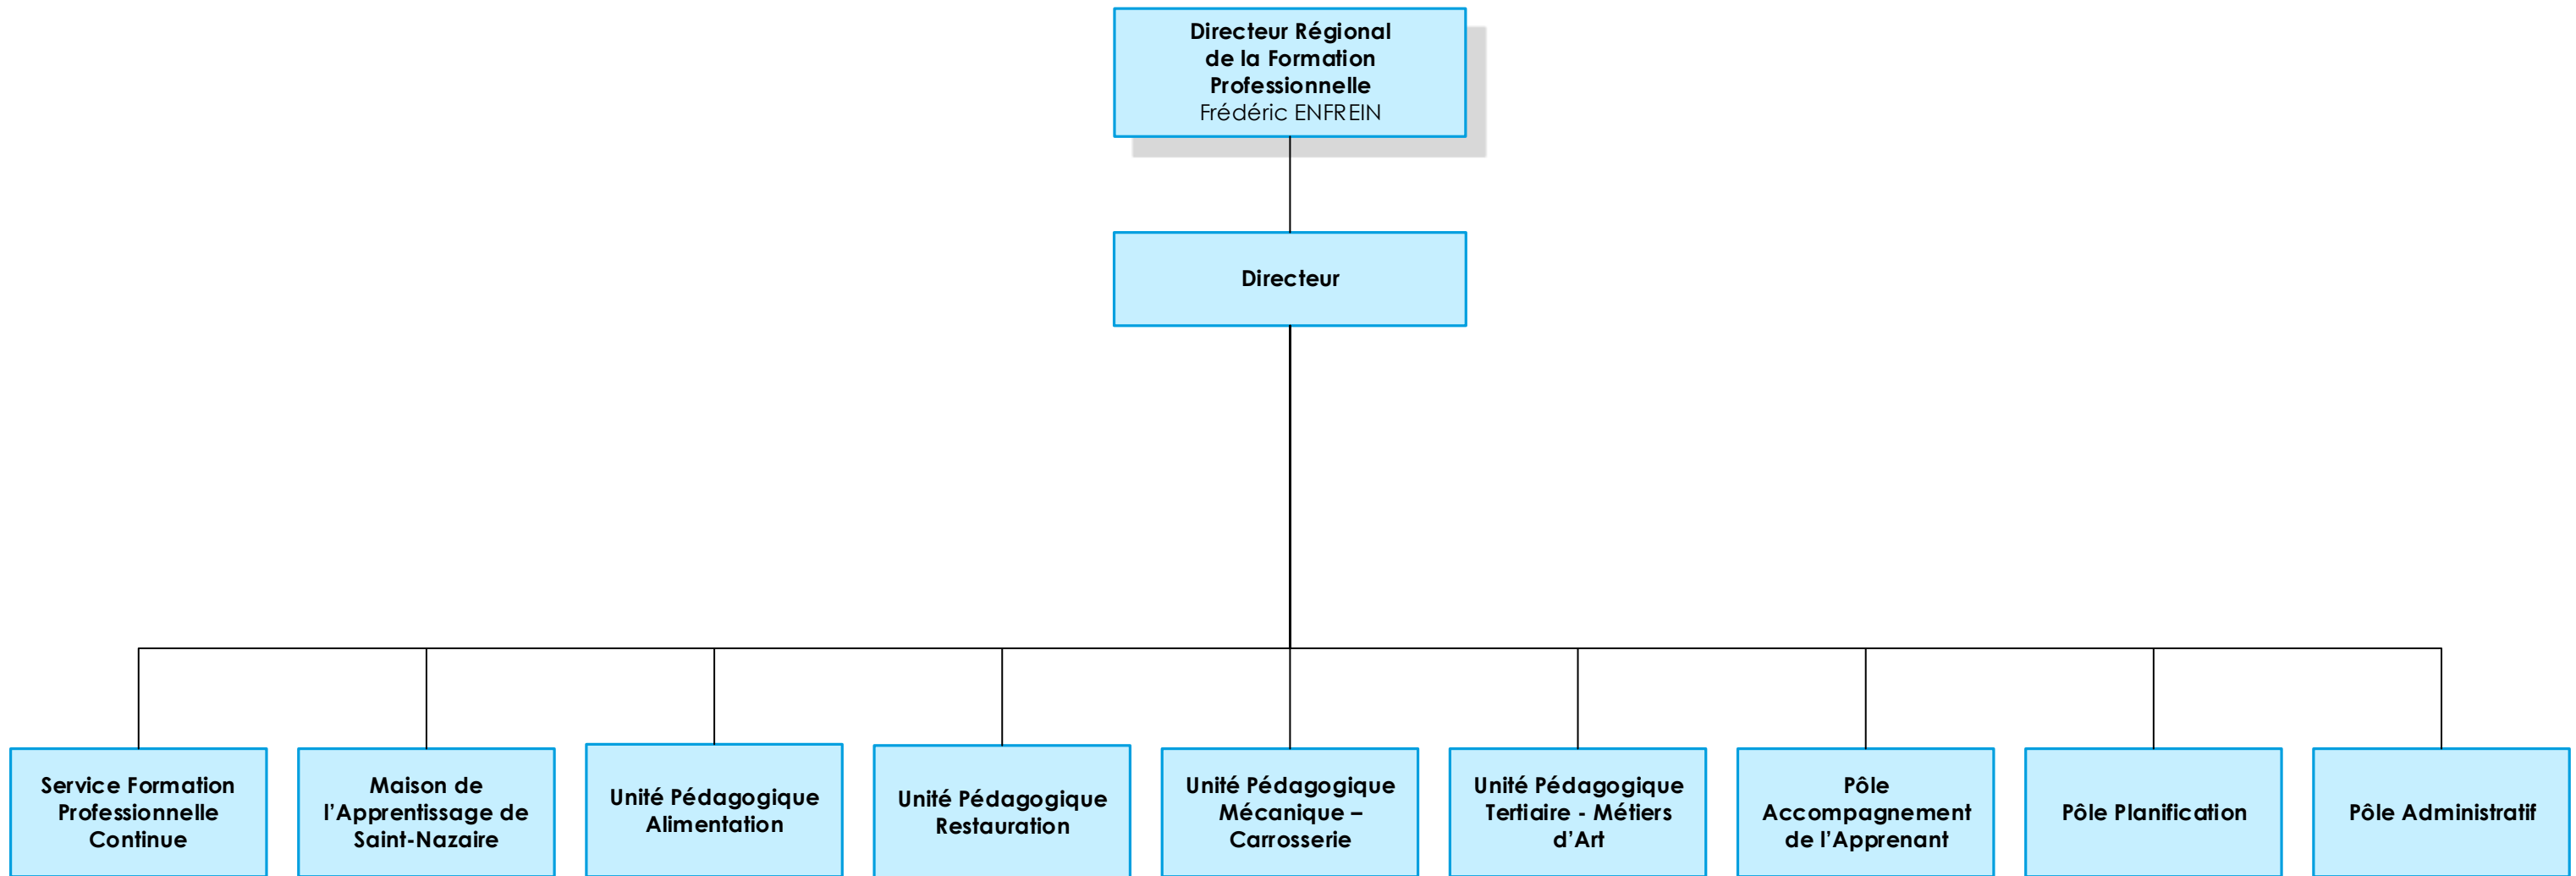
Directeur Régional de la Formation Professionnelle
Frédéric ENFREIN

Directeur

Service Formation Professionnelle Continue

Maison de l'Apprentissage de Saint-Nazaire

Unité Pédagogique Alimentation

Unité Pédagogique Restauration

Unité Pédagogique Mécanique – Carrosserie

Unité Pédagogique Tertiaire - Métiers d'Art

Pôle Accompagnement de l'Apprenant

Pôle Planification

Pôle Administratif